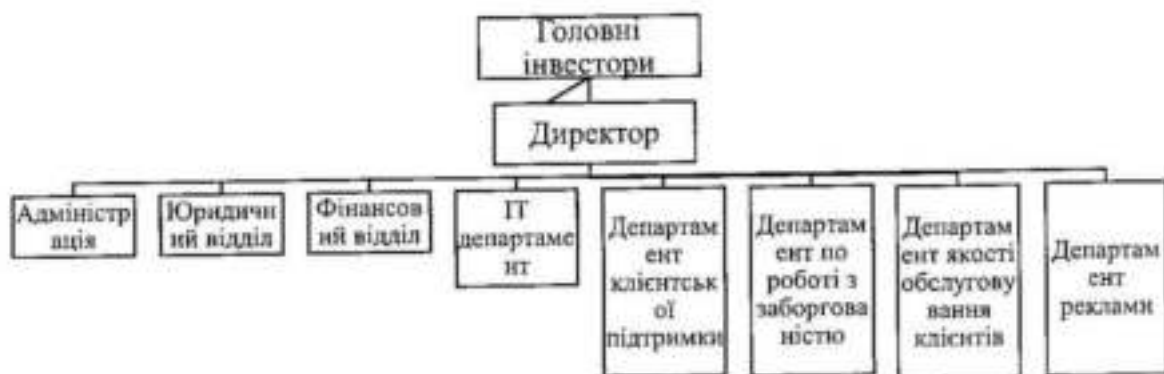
Головні інвестори

Директор

Адміністрація

Юридичний відділ

Фінансовий відділ

IT департамент

Департамент клієнтської підтримки

Департамент по роботі з заборгованістю

Департамент якості обслуговування клієнтів

Департамент реклами